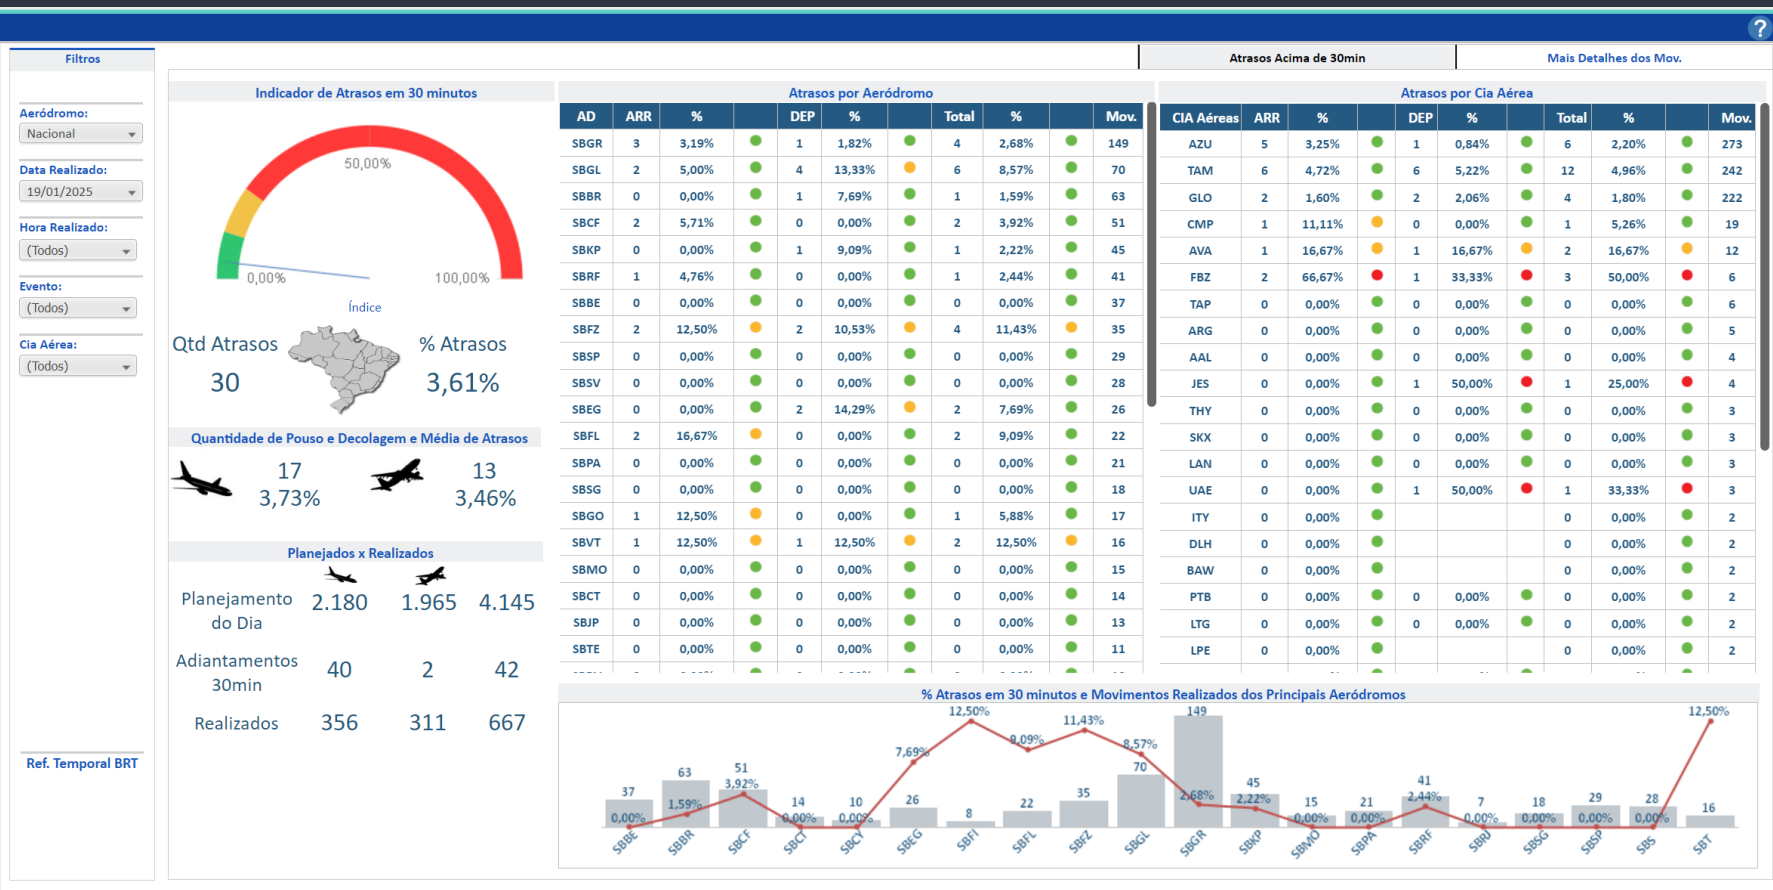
?

Filtros

Aeródromo:
Nacional

Data Realizado:
19/01/2025

Hora Realizado:
(Todos)

Evento:
(Todos)

Cia Aérea:
(Todos)

Ref. Temporal BRT

Atrasos Acima de 30min

Mais Detalhes dos Mov.

Indicador de Atrasos em 30 minutos

50,00%
0,00%
100,00%
Índice

Qtd Atrasos
30

% Atrasos
3,61%

Quantidade de Pouso e Decolagem e Média de Atrasos

17
3,73%

13
3,46%

Planejados x Realizados

| | | | |
|---|---|---|---|
| Planejamento do Dia | 2.180 | 1.965 | 4.145 |
| Adiantamentos 30min | 40 | 2 | 42 |
| Realizados | 356 | 311 | 667 |

Atrasos por Aeródromo

| AD | ARR | % | DEP | % | Total | % | Mov. |
|---|---|---|---|---|---|---|---|
| SBGR | 3 | 3,19% | 1 | 1,82% | 4 | 2,68% | 149 |
| SBGL | 2 | 5,00% | 4 | 13,33% | 6 | 8,57% | 70 |
| SBBR | 0 | 0,00% | 1 | 7,69% | 1 | 1,59% | 63 |
| SBCF | 2 | 5,71% | 0 | 0,00% | 2 | 3,92% | 51 |
| SBKP | 0 | 0,00% | 1 | 9,09% | 1 | 2,22% | 45 |
| SBRF | 1 | 4,76% | 0 | 0,00% | 1 | 2,44% | 41 |
| SBBE | 0 | 0,00% | 0 | 0,00% | 0 | 0,00% | 37 |
| SBFZ | 2 | 12,50% | 2 | 10,53% | 4 | 11,43% | 35 |
| SBSP | 0 | 0,00% | 0 | 0,00% | 0 | 0,00% | 29 |
| SBSV | 0 | 0,00% | 0 | 0,00% | 0 | 0,00% | 28 |
| SBEG | 0 | 0,00% | 2 | 14,29% | 2 | 7,69% | 26 |
| SBFL | 2 | 16,67% | 0 | 0,00% | 2 | 9,09% | 22 |
| SBPA | 0 | 0,00% | 0 | 0,00% | 0 | 0,00% | 21 |
| SBSG | 0 | 0,00% | 0 | 0,00% | 0 | 0,00% | 18 |
| SBGO | 1 | 12,50% | 0 | 0,00% | 1 | 5,88% | 17 |
| SBVT | 1 | 12,50% | 1 | 12,50% | 2 | 12,50% | 16 |
| SBMO | 0 | 0,00% | 0 | 0,00% | 0 | 0,00% | 15 |
| SBCT | 0 | 0,00% | 0 | 0,00% | 0 | 0,00% | 14 |
| SBJP | 0 | 0,00% | 0 | 0,00% | 0 | 0,00% | 13 |
| SBTE | 0 | 0,00% | 0 | 0,00% | 0 | 0,00% | 11 |

Atrasos por Cia Aérea

| CIA Aéreas | ARR | % | DEP | % | Total | % | Mov. |
|---|---|---|---|---|---|---|---|
| AZU | 5 | 3,25% | 1 | 0,84% | 6 | 2,20% | 273 |
| TAM | 6 | 4,72% | 6 | 5,22% | 12 | 4,96% | 242 |
| GLO | 2 | 1,60% | 2 | 2,06% | 4 | 1,80% | 222 |
| CMP | 1 | 11,11% | 0 | 0,00% | 1 | 5,26% | 19 |
| AVA | 1 | 16,67% | 1 | 16,67% | 2 | 16,67% | 12 |
| FBZ | 2 | 66,67% | 1 | 33,33% | 3 | 50,00% | 6 |
| TAP | 0 | 0,00% | 0 | 0,00% | 0 | 0,00% | 6 |
| ARG | 0 | 0,00% | 0 | 0,00% | 0 | 0,00% | 5 |
| AAL | 0 | 0,00% | 0 | 0,00% | 0 | 0,00% | 4 |
| JES | 0 | 0,00% | 1 | 50,00% | 1 | 25,00% | 4 |
| THY | 0 | 0,00% | 0 | 0,00% | 0 | 0,00% | 3 |
| SKX | 0 | 0,00% | 0 | 0,00% | 0 | 0,00% | 3 |
| LAN | 0 | 0,00% | 0 | 0,00% | 0 | 0,00% | 3 |
| UAE | 0 | 0,00% | 1 | 50,00% | 1 | 33,33% | 3 |
| ITY | 0 | 0,00% | | | 0 | 0,00% | 2 |
| DLH | 0 | 0,00% | | | 0 | 0,00% | 2 |
| BAW | 0 | 0,00% | | | 0 | 0,00% | 2 |
| PTB | 0 | 0,00% | 0 | 0,00% | 0 | 0,00% | 2 |
| LTG | 0 | 0,00% | 0 | 0,00% | 0 | 0,00% | 2 |
| LPE | 0 | 0,00% | | | 0 | 0,00% | 2 |

% Atrasos em 30 minutos e Movimentos Realizados dos Principais Aeródromos

37 0,00% SBBE; 63 1,59% SBBR; 51 3,92% SBCF; 14 0,00% SBCT; 10 0,00% SBCY; 26 7,69% SBEG; 8 12,50% SBFI; 22 9,09% SBFL; 35 11,43% SBFZ; 70 8,57% SBGL; 149 2,68% SBGR; 45 2,22% SBKP; 15 0,00% SBMO; 21 0,00% SBPA; 41 2,44% SBRF; 7 0,00% SBRJ; 18 0,00% SBSG; 29 0,00% SBSP; 28 0,00% SBS; 16 12,50% SBT